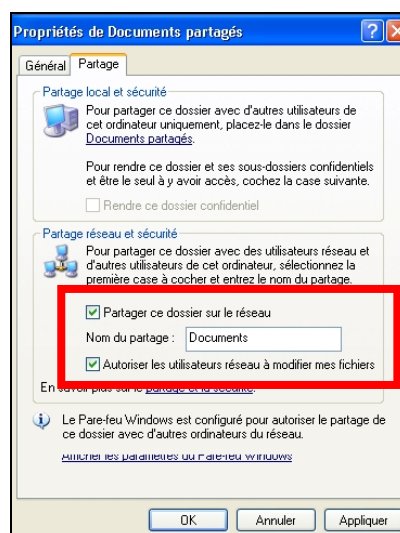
Propriétés de Documents partagés

Général Partage

Partage local et sécurité

Pour partager ce dossier avec d'autres utilisateurs de cet ordinateur uniquement, placez-le dans le dossier Documents partagés.

Pour rendre ce dossier et ses sous-dossiers confidentiels et être le seul à y avoir accès, cochez la case suivante.

Rendre ce dossier confidentiel

Partage réseau et sécurité

Pour partager ce dossier avec des utilisateurs réseau et d'autres utilisateurs de cet ordinateur, sélectionnez la première case à cocher et entrez le nom du partage.

Partager ce dossier sur le réseau

Nom du partage : Documents

Autoriser les utilisateurs réseau à modifier mes fichiers

En savoir plus sur le partage et la sécurité.

Le Pare-feu Windows est configuré pour autoriser le partage de ce dossier avec d'autres ordinateurs du réseau.

Afficher les paramètres du Pare-feu Windows

OK Annuler Appliquer